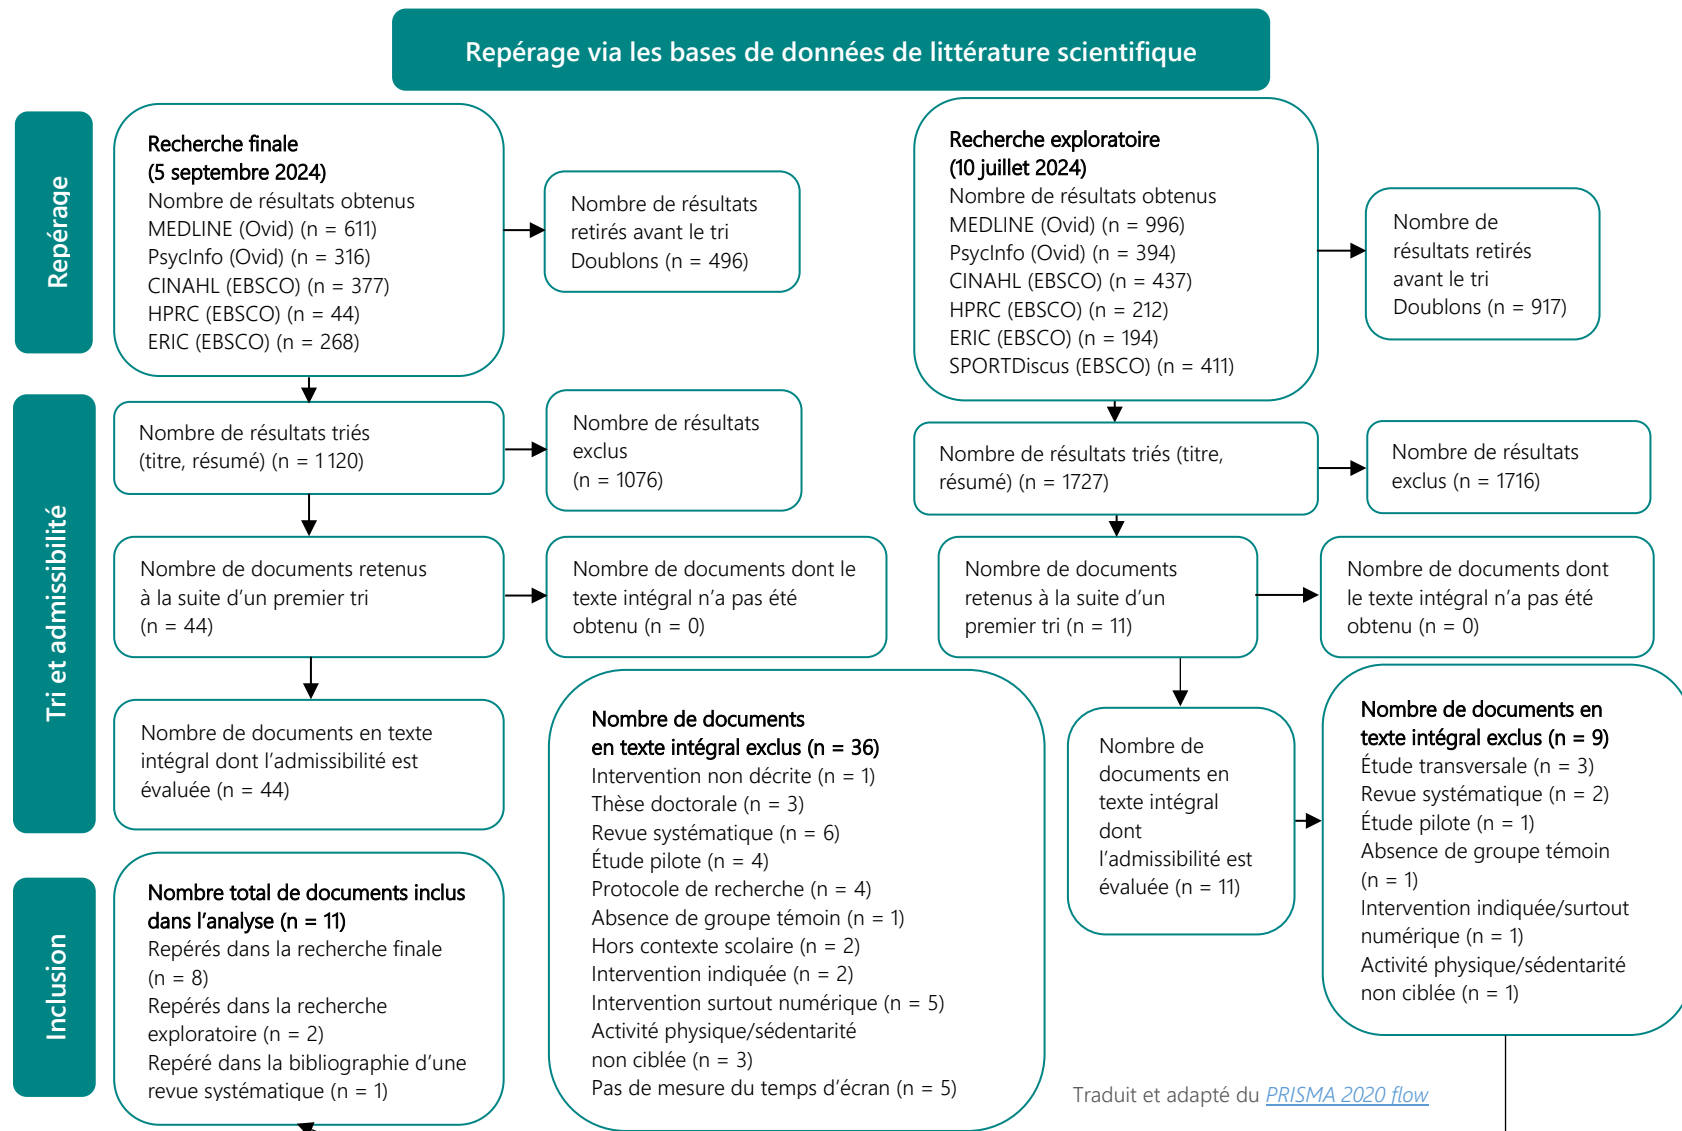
Repérage via les bases de données de littérature scientifique

Repérage

Recherche finale
(5 septembre 2024)
Nombre de résultats obtenus
MEDLINE (Ovid) (n = 611)
PsycInfo (Ovid) (n = 316)
CINAHL (EBSCO) (n = 377)
HPRC (EBSCO) (n = 44)
ERIC (EBSCO) (n = 268)

Nombre de résultats retirés avant le tri
Doublons (n = 496)

Recherche exploratoire
(10 juillet 2024)
Nombre de résultats obtenus
MEDLINE (Ovid) (n = 996)
PsycInfo (Ovid) (n = 394)
CINAHL (EBSCO) (n = 437)
HPRC (EBSCO) (n = 212)
ERIC (EBSCO) (n = 194)
SPORTDiscus (EBSCO) (n = 411)

Nombre de résultats retirés avant le tri
Doublons (n = 917)

Tri et admissibilité

Nombre de résultats triés (titre, résumé) (n = 1 120)

Nombre de résultats exclus
(n = 1076)

Nombre de résultats triés (titre, résumé) (n = 1727)

Nombre de résultats exclus (n = 1716)

Nombre de documents retenus à la suite d'un premier tri
(n = 44)

Nombre de documents dont le texte intégral n'a pas été obtenu (n = 0)

Nombre de documents retenus à la suite d'un premier tri (n = 11)

Nombre de documents dont le texte intégral n'a pas été obtenu (n = 0)

Nombre de documents en texte intégral dont l'admissibilité est évaluée (n = 44)

Nombre de documents
en texte intégral exclus (n = 36)
Intervention non décrite (n = 1)
Thèse doctorale (n = 3)
Revue systématique (n = 6)
Étude pilote (n = 4)
Protocole de recherche (n = 4)
Absence de groupe témoin (n = 1)
Hors contexte scolaire (n = 2)
Intervention indiquée (n = 2)
Intervention surtout numérique (n = 5)
Activité physique/sédentarité
non ciblée (n = 3)
Pas de mesure du temps d'écran (n = 5)

Nombre de documents en texte intégral dont l'admissibilité est évaluée (n = 11)

Nombre de documents en texte intégral exclus (n = 9)
Étude transversale (n = 3)
Revue systématique (n = 2)
Étude pilote (n = 1)
Absence de groupe témoin
(n = 1)
Intervention indiquée/surtout numérique (n = 1)
Activité physique/sédentarité non ciblée (n = 1)

Inclusion

Nombre total de documents inclus dans l'analyse (n = 11)
Repérés dans la recherche finale
(n = 8)
Repérés dans la recherche exploratoire (n = 2)
Repéré dans la bibliographie d'une revue systématique (n = 1)

Traduit et adapté du PRISMA 2020 flow